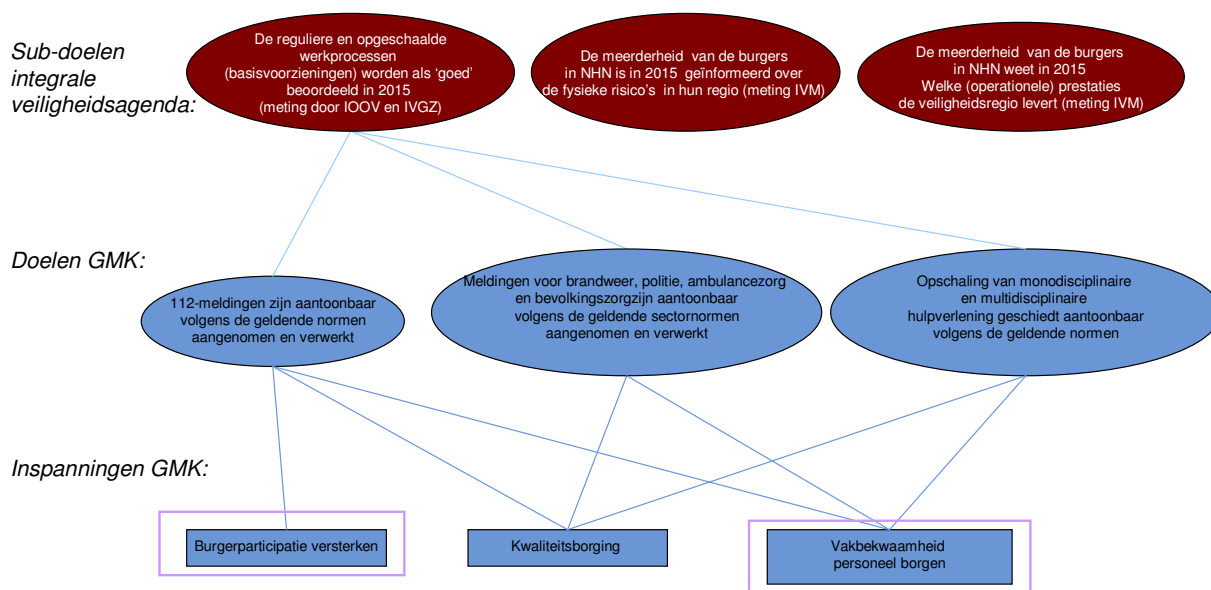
Sub-doelen integrale veiligheidsagenda:

De reguliere en opgeschaalde werkprocessen (basisvoorzieningen) worden als 'goed' beoordeeld in 2015 (meting door IOOV en IVGZ)

De meerderheid van de burgers in NHN is in 2015 geïnformeerd over de fysieke risico's in hun regio (meting IVM)

De meerderheid van de burgers in NHN weet in 2015 Welke (operationele) prestaties de veiligheidsregio levert (meting IVM)

Doelen GMK:

112-meldingen zijn aantoonbaar volgens de geldende normen aangenomen en verwerkt

Meldingen voor brandweer, politie, ambulancezorg en bevolkingszorgzijn aantoonbaar volgens de geldende sectornormen aangenomen en verwerkt

Opschaling van monodisciplinaire en multidisciplinaire hulpverlening geschiedt aantoonbaar volgens de geldende normen

Inspanningen GMK:

Burgerparticipatie versterken

Kwaliteitsborging

Vakbekwaamheid personeel borgen